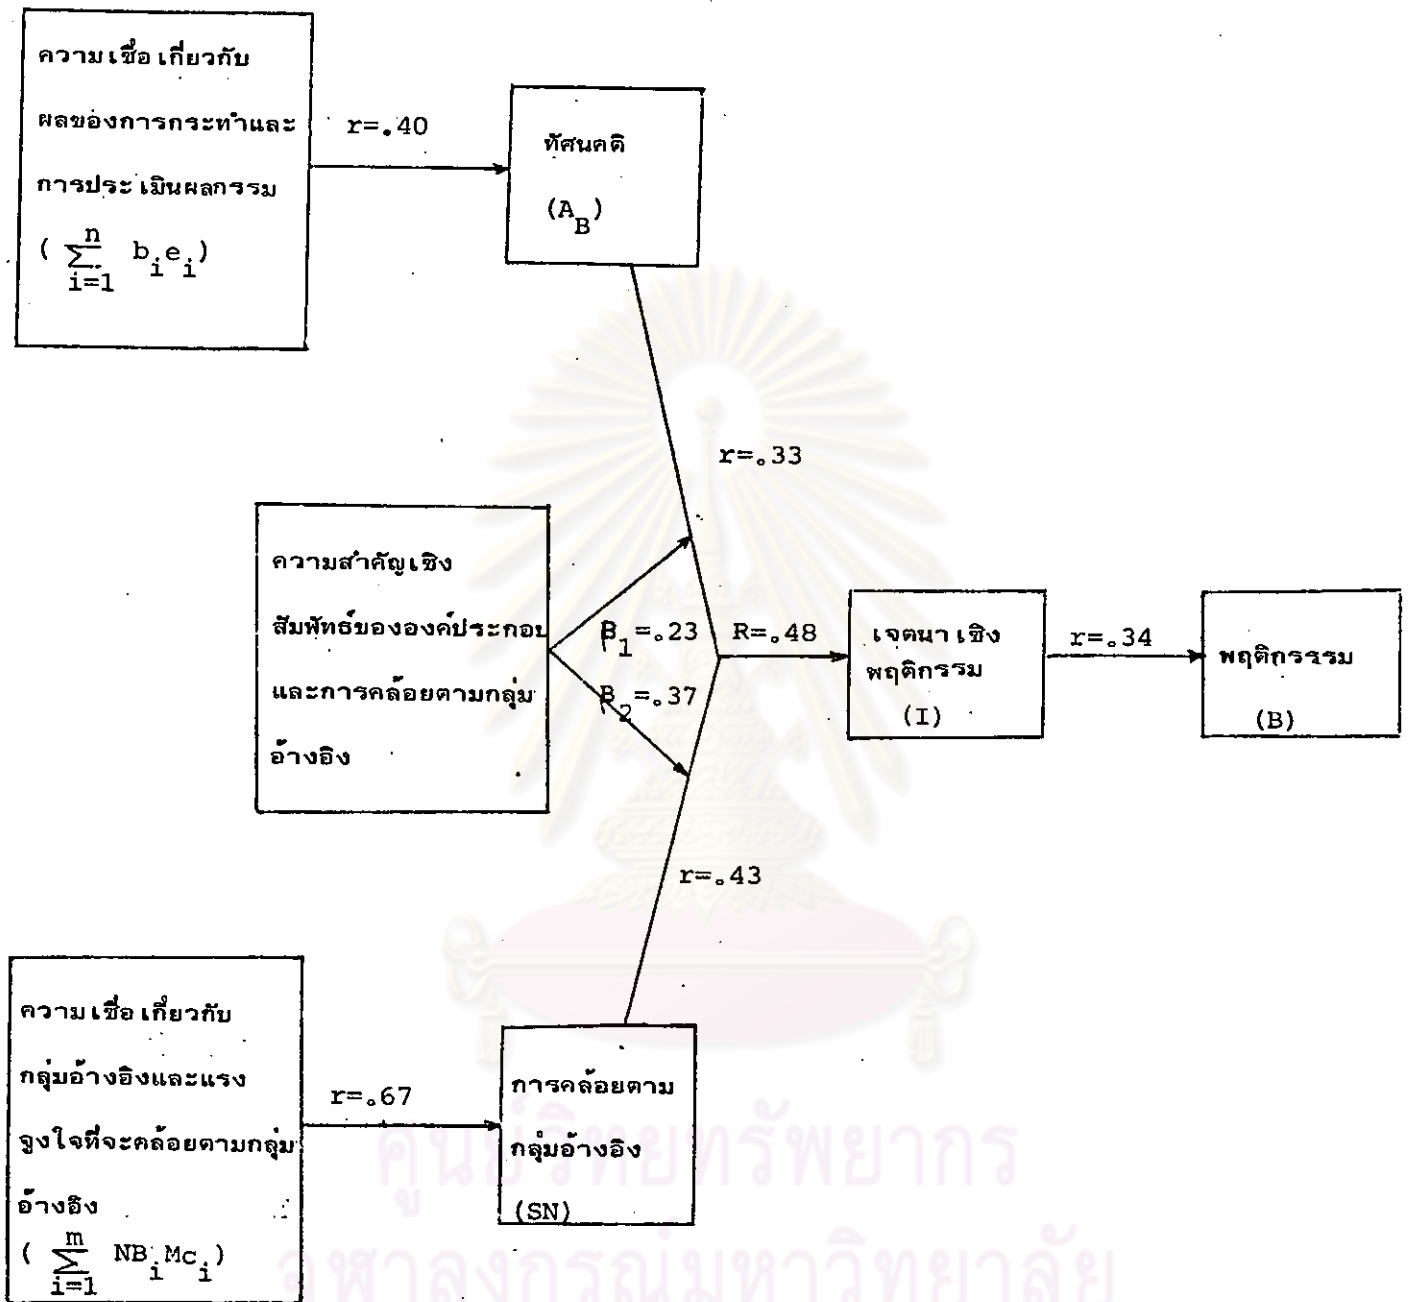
ความเชื่อเกี่ยวกับผลของการกระทำและการประเมินผลกรรม ( $\sum_{i=1}^{n} b_i e_i$)

r=.40

ทัศนคติ ($A_B$)

r=.33

ความสำคัญเชิงสัมพัทธ์ขององค์ประกอบและการคล้อยตามกลุ่มอ้างอิง

$\beta_1$=.23

$\beta_2$=.37

R=.48

เจตนาเชิงพฤติกรรม (I)

r=.34

พฤติกรรม (B)

r=.43

ความเชื่อเกี่ยวกับกลุ่มอ้างอิงและแรงจูงใจที่จะคล้อยตามกลุ่มอ้างอิง ( $\sum_{i=1}^{m} NB_i Mc_i$)

r=.67

การคล้อยตามกลุ่มอ้างอิง (SN)

ศูนย์วิทยทรัพยากร
จุฬาลงกรณ์มหาวิทยาลัย